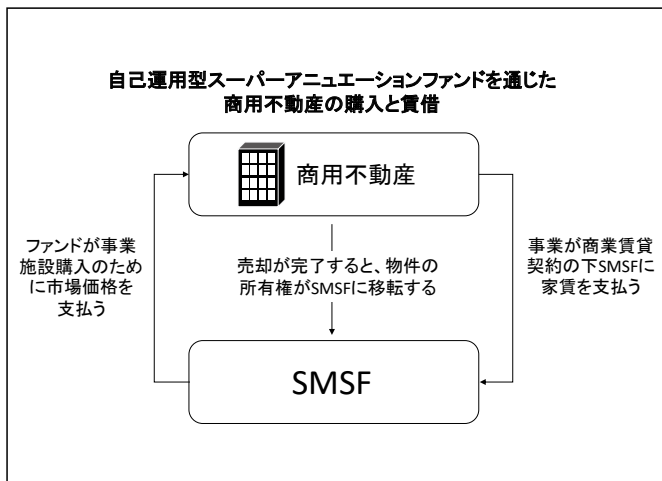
自己運用型スーパーアニュエーションファンドを通じた
商用不動産の購入と賃借

商用不動産

ファンドが事業施設購入のために市場価格を支払う

売却が完了すると、物件の所有権がSMSFに移転する

事業が商業賃貸契約の下SMSFに家賃を支払う

SMSF